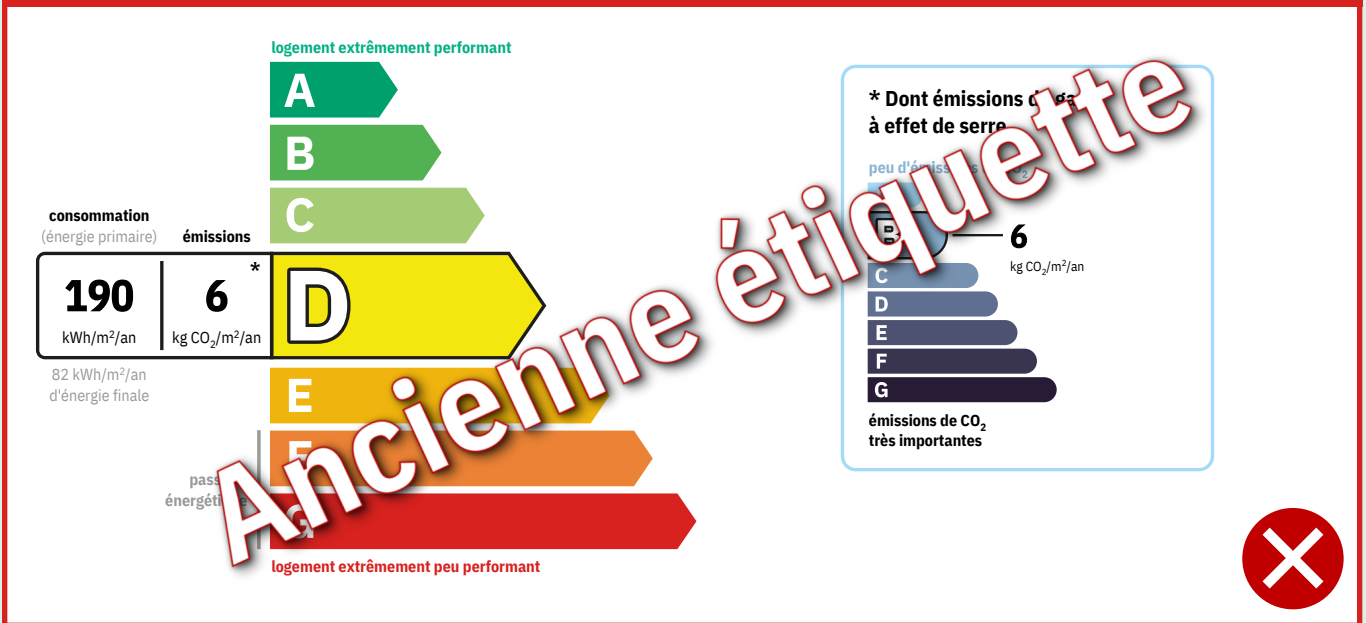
logement extrêmement performant

A

B

C

consommation
(énergie primaire)

émissions

190
kWh/m²/an

6 *
kg $CO_2$/m²/an

D

82 kWh/m²/an
d'énergie finale

E

F

pass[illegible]
énergéti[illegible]

G

logement extrêmement peu performant

* Dont émissions d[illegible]
à effet de serre

peu d'é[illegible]

B

6
kg $CO_2$/m²/an

C

D

E

F

G

émissions de $CO_2$
très importantes

Ancienne étiquette